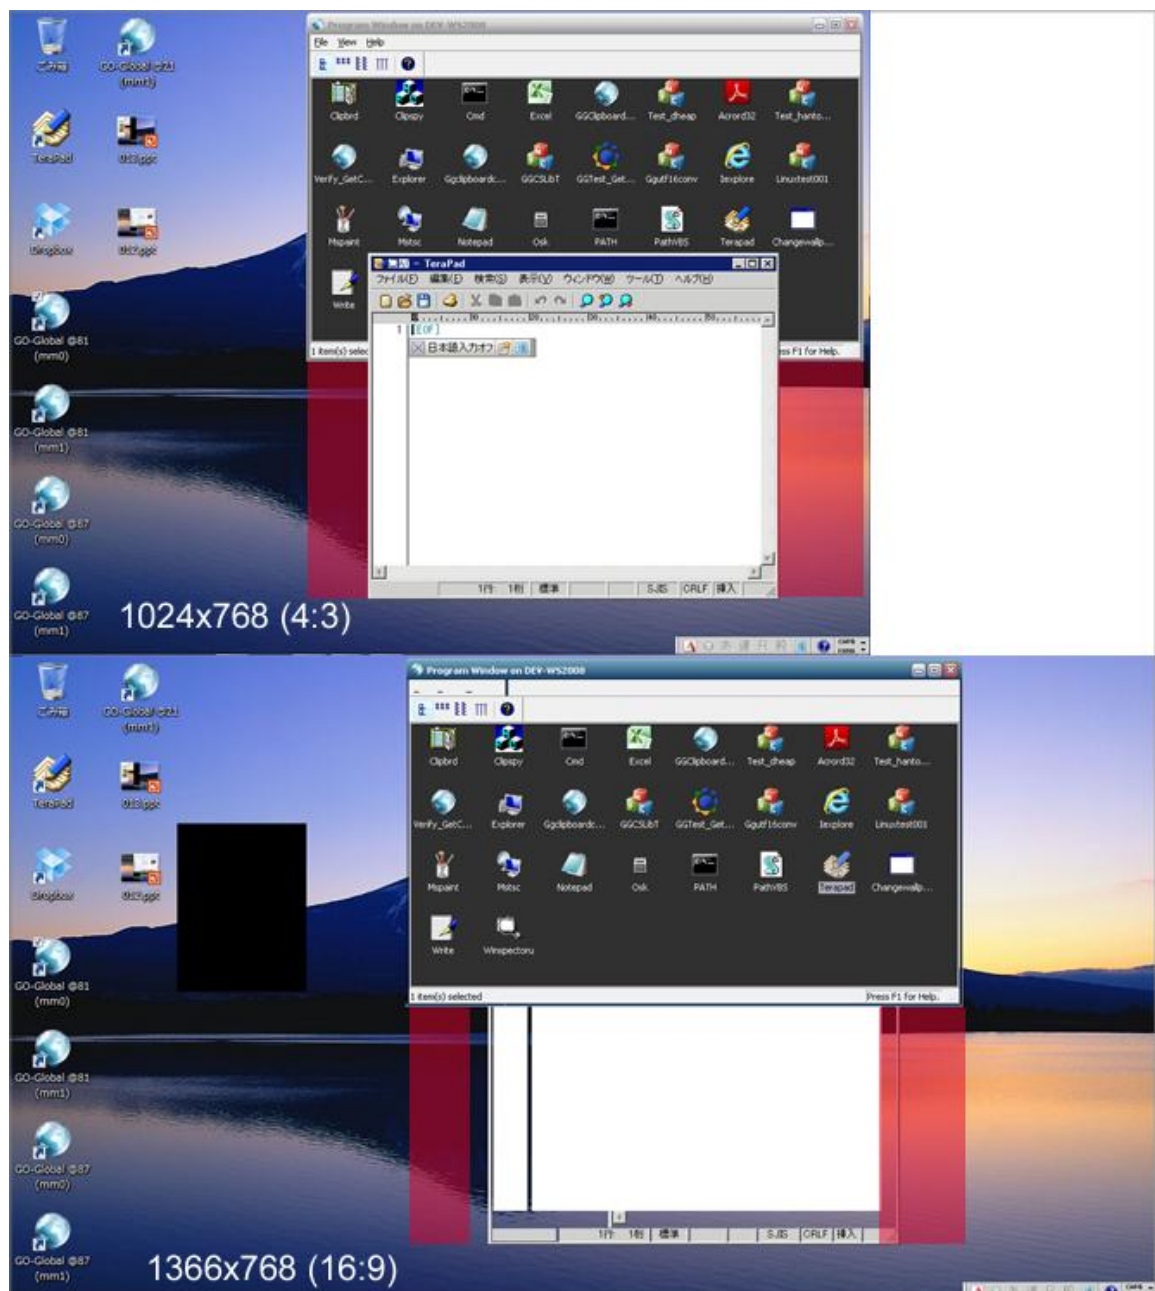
ごみ箱
GO-Global @21 (mint1)
TeraPad
013.ppt
Dropbox
017.ppt
GO-Global @81 (mm0)
GO-Global @81 (mm1)
GO-Global @87 (mm0)
GO-Global @87 (mm1)

Program Window on DEV-WS2008
File View Help
Clpbrd Clpspy Cmd Excel GGClipboard... Test_dheap Acrord32 Test_hanto...
Verify_GetC... Explorer Ggclipboardc... GGCSLibT GGTest_Get... Ggutf16conv Iexplore Linuxtest001
Mspaint Mstsc Notepad Osk PATH PathVBS Terapad Changewallp...
Write
1 item(s) selec
ss F1 for Help.

無題 - TeraPad
ファイル(F) 編集(E) 検索(S) 表示(V) ウィンドウ(W) ツール(T) ヘルプ(H)
1 [EOF]
日本語入力オフ
1行 1桁 標準 SJIS CRLF 挿入

1024x768 (4:3)

Program Window on DEV-WS2008
Clpbrd Clpspy Cmd Excel GGClipboard... Test_dheap Acrord32 Test_hanto...
Verify_GetC... Explorer Ggclipboardc... GGCSLibT GGTest_Get... Ggutf16conv Iexplore Linuxtest001
Mspaint Mstsc Notepad Osk PATH PathVBS Terapad Changewallp...
Write Winspectoru
1 item(s) selected
Press F1 for Help.
1行 1桁 標準 SJIS CRLF 挿入

1366x768 (16:9)